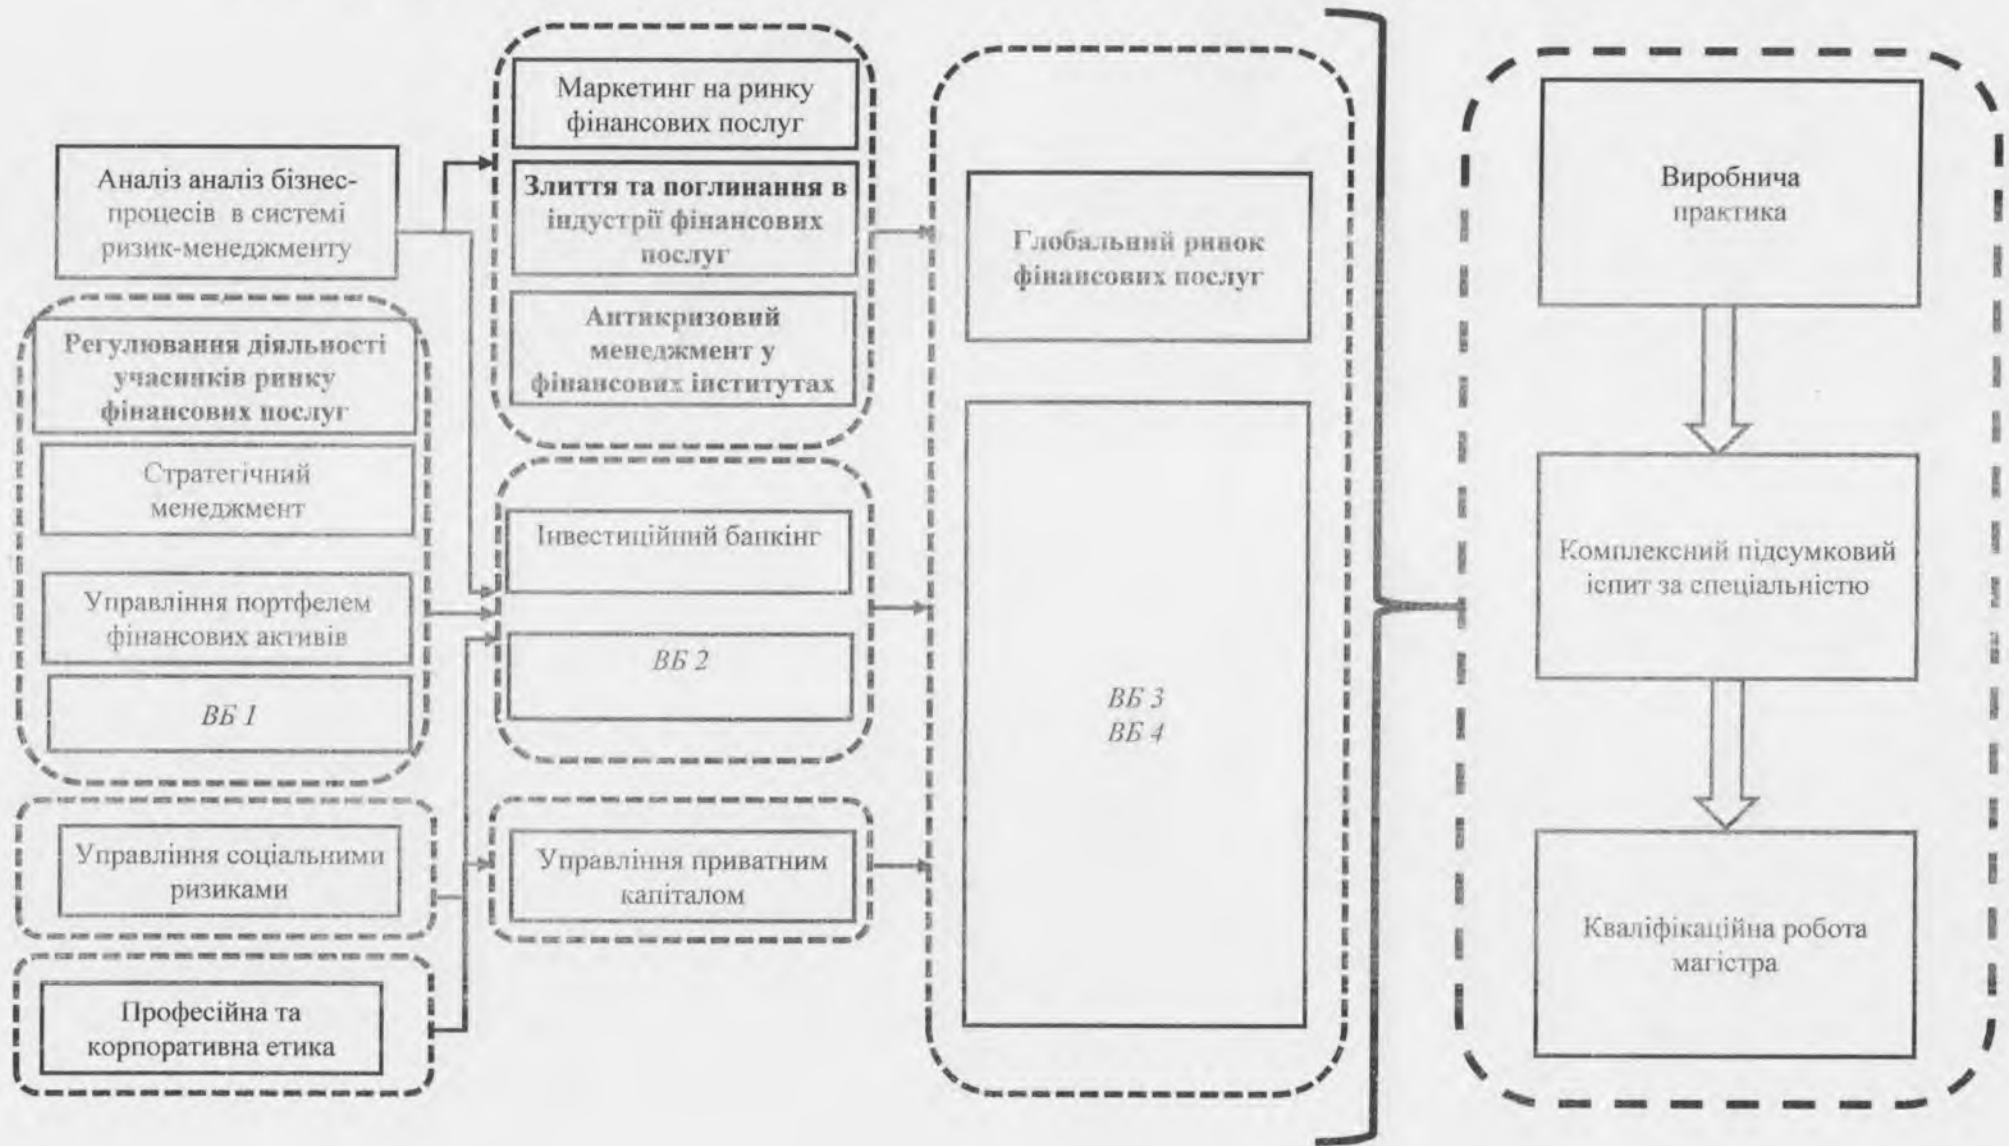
Аналіз аналіз бізнес-процесів в системі ризик-менеджменту

Регулювання діяльності учасників ринку фінансових послуг

Стратегічний менеджмент

Управління портфелем фінансових активів

ВБ 1

Управління соціальними ризиками

Професійна та корпоративна етика

Маркетинг на ринку фінансових послуг

Злиття та поглинання в індустрії фінансових послуг

Антикризовий менеджмент у фінансових інститутах

Інвестиційний банкінг

ВБ 2

Управління приватним капіталом

Глобальний ринок фінансових послуг

ВБ 3
ВБ 4

Виробнича практика

Комплексний підсумковий іспит за спеціальністю

Кваліфікаційна робота магістра